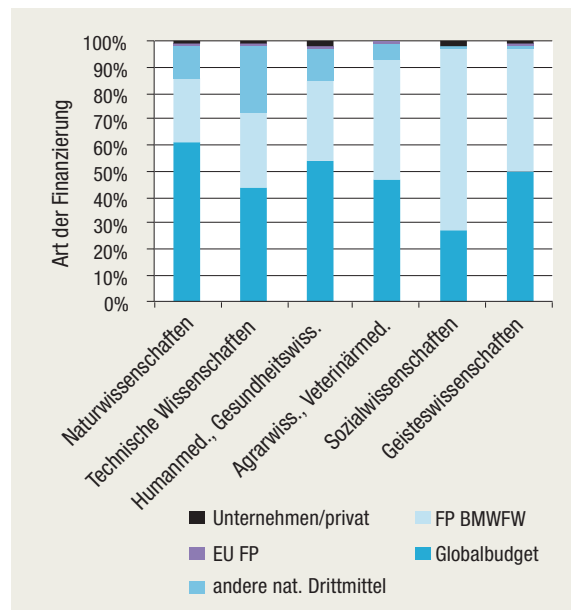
100%
90%
80%
70%
60%
50%
40%
30%
20%
10%
0%

Art der Finanzierung

Naturwissenschaften
Technische Wissenschaften
Humanmed., Gesundheitswiss.
Agrarwiss., Veterinärmed.
Sozialwissenschaften
Geisteswissenschaften

Unternehmen/privat
FP BMWFW
EU FP
Globalbudget
andere nat. Drittmittel